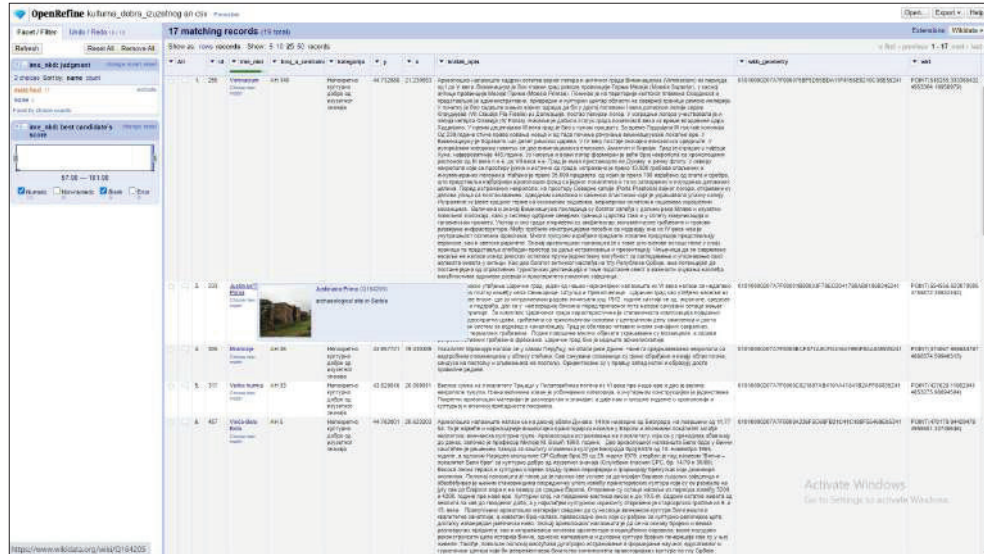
OpenRefine kulturna_dobra_izuzetnog en csv

Open... Export Help

Facet / Filter Undo / Redo

Refresh Reset All Remove All

ime_dkt: judgment

ime_dkt: best candidate's score

97.00 — 101.00

Numeric Non-numeric Blank Error

17 matching records

Show as: rows records Show: 5 10 25 50 records

first previous 1 - 17 next last

All | id | ime_sec | broj_u_centralnom | kategorija | y | x | kratak_opis | wkt_geometry | wkt

1. 299 Виминацијум

2. 331 Archaeological site in Serbia

3. 306 Медиана

4. 317 Vinča-Belo Brdo

5. 407

Activate Windows
Go to Settings to activate Windows.

https://www.wikidata.org/wiki/Q164205